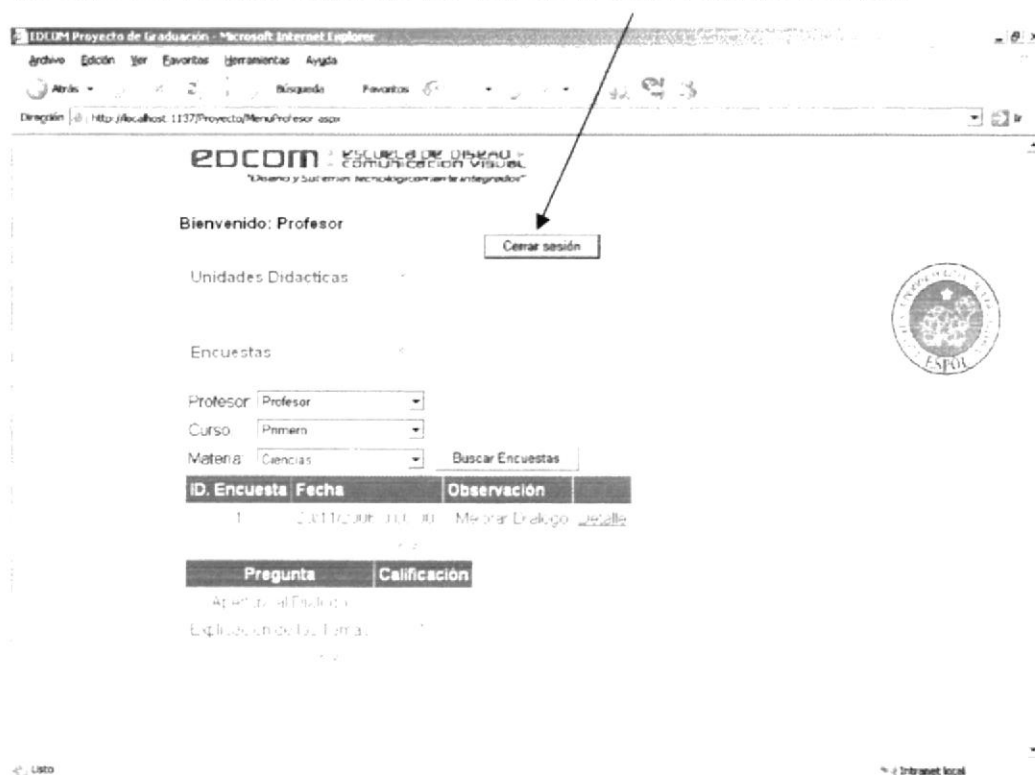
EDCOM Proyecto de Graduación - Microsoft Internet Explorer

Archivo Edición Ver Favoritos Herramientas Ayuda

Atrás Búsqueda Favoritos

Dirección http://localhost:1137/Proyecto/MenuProfesor.aspx

EDCOM ESCUELA DE DISEÑO Y COMUNICACIÓN VISUAL
"Diseño y Sistemas tecnológicamente integrados"

Bienvenido: Profesor

Cerrar sesión

Unidades Didacticas

Encuestas

Profesor: Profesor
Curso: Primero
Materia: Ciencias
Buscar Encuestas

| ID. Encuesta | Fecha | Observación | |
|---|---|---|---|
| 1 | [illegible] | Mejorar Dialogo | Detalle |

| Pregunta | Calificación |
|---|---|
| Apertura al Dialogo | |
| Explicacion de los Temas | |

ESPOL

Listo

Intranet local